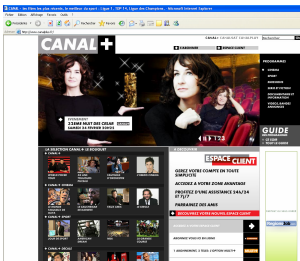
CANAL+ : les films les plus attendus, le meilleur du sport : Ligue 1, TOP 14, Ligue des Champions - Microsoft Internet Explorer

CANAL+

ABONNEZ-VOUS | ESPACE CLIENT

PROGRAMMES

GUIDE

ESPACE CLIENT

GEREZ VOTRE COMPTE EN TOUTE SIMPLICITE

ACCEDEZ A VOTRE ZONE ABONNES

PROFITEZ D'UNE ASSISTANCE 24H/24 ET 7J/7

PARRAINEZ DES AMIS

LA SELECTION CANAL+ LE BOUQUET

CANAL+

CANAL+ CINEMA

CANAL+ SPORT

CANAL+ FAMILY